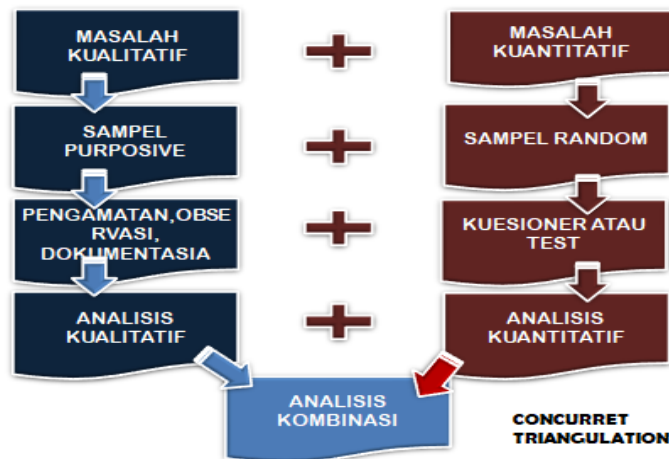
MASALAH KUALITATIF

MASALAH KUANTITATIF

SAMPEL PURPOSIVE

SAMPEL RANDOM

PENGAMATAN,OBSE RVASI, DOKUMENTASIA

KUESIONER ATAU TEST

ANALISIS KUALITATIF

ANALISIS KUANTITATIF

ANALISIS KOMBINASI

CONCURRET TRIANGULATION